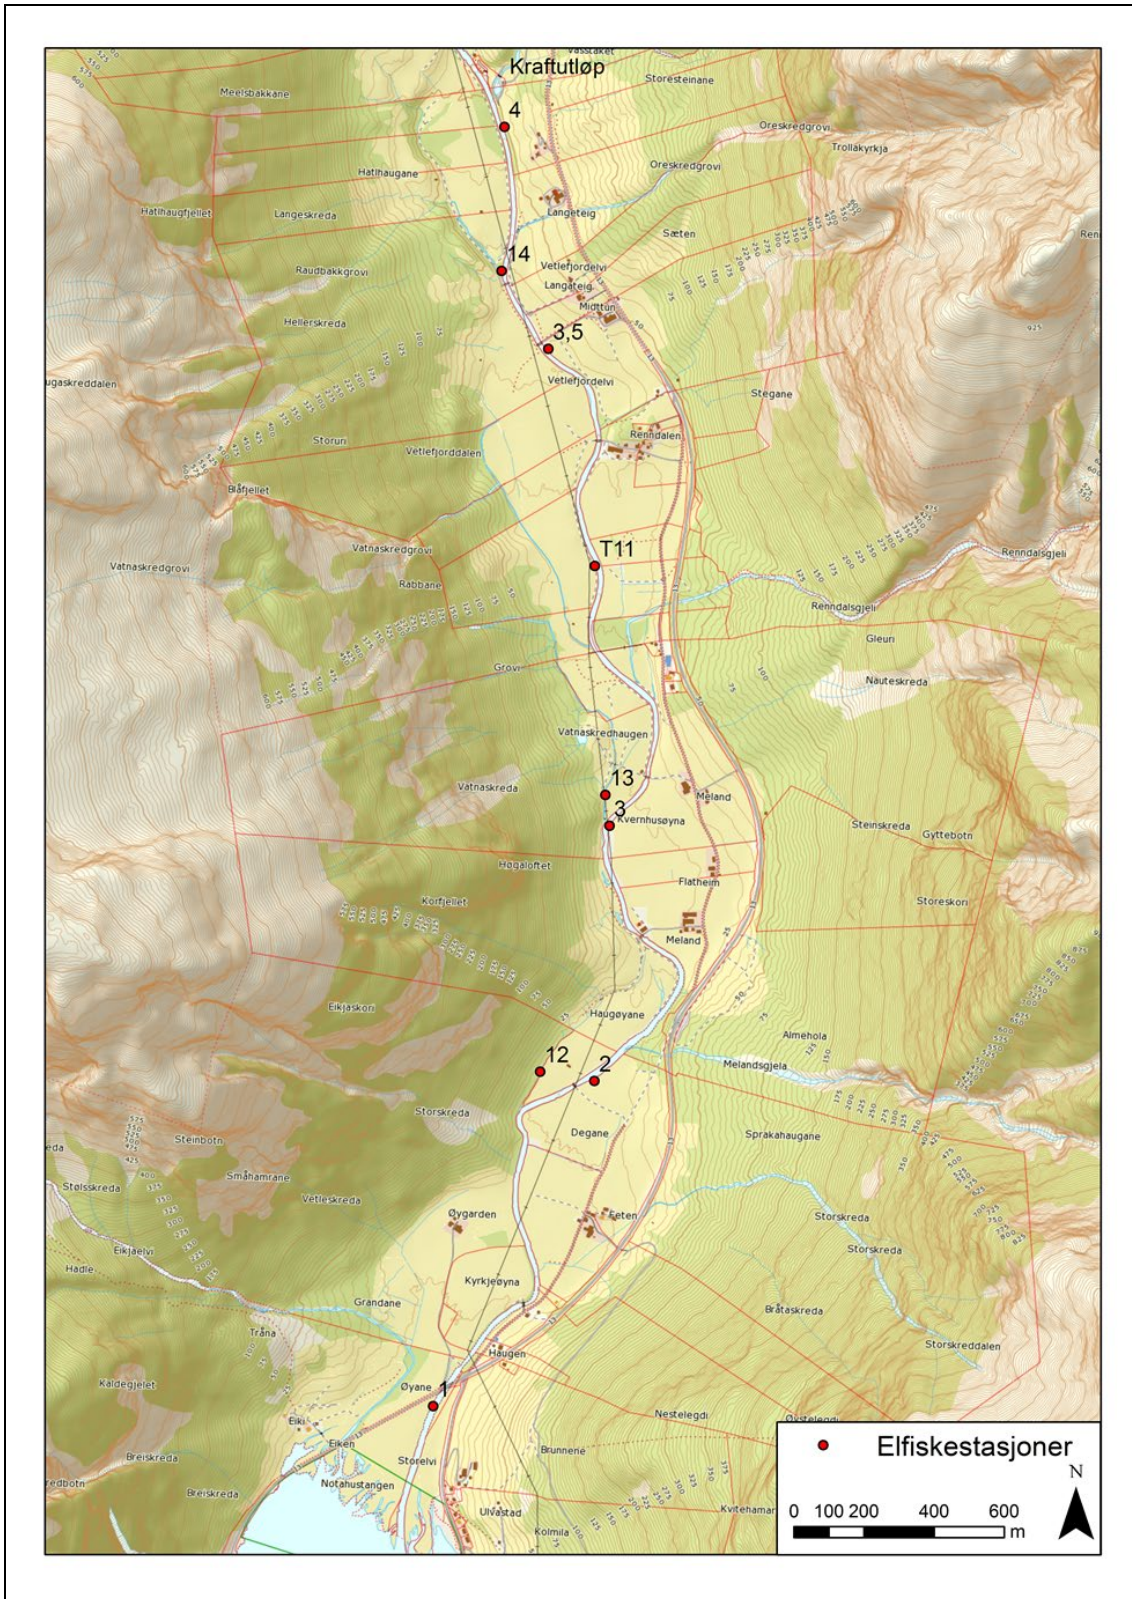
Vasstaket
Kraftutløp
Storesteinane
Meelsbakkane
4
Oreskredgrovi
Trollakyrkja
Oreskredgrovi
Hatlhaugane
Langeteig
Hatlhaugfjellet
Langeskreda
Sæten
Ren
14
Raudbakkgrovi
Vetlefjordelvi
Langateig
Midttun
Hellerskreda
3,5
925
ugaskreddalen
Vetlefjordelvi
Stegane
Renndalen
Storuri
Vetlefjorddalen
Blåfjellet
Vatnaskredgrovi
T11
Renndalsgjeli
Vatnaskredgrovi
Rabbane
Renndalsgjeli
Gleuri
Grovi
Nauteskreda
Vatnaskredhaugen
13
Vatnaskreda
Meland
3
Kvernhusøyna
Steinskreda
Gyttebotn
Høgaloftet
Flatheim
Korfjellet
Storeskori
Meland
Eikjaskori
Haugøyane
Almehola
12
2
Melandsgjela
Storskreda
Degane
Sprakahaugane
Steinbotn
reda
Småhamrane
Stølsskreda
Vetleskreda
Øygarden
Eeten
Storskreda
Eikjaelvi
Storskreda
Hadle
Kyrkjeøyna
Grandane
Bråtaskreda
Tråna
Haugen
Storskreddalen
Kaldegjelet
Øyane
1
Nestelegdi
Øystelegdi
Eiki
Eiken
Brunnene
Breiskreda
Storelvi
redbotn
Notahustangen
Breiskreda
Ulvastad
Kvitehamar
Kolmila
Elfiskestasjoner
N
0 100 200 400 600
m